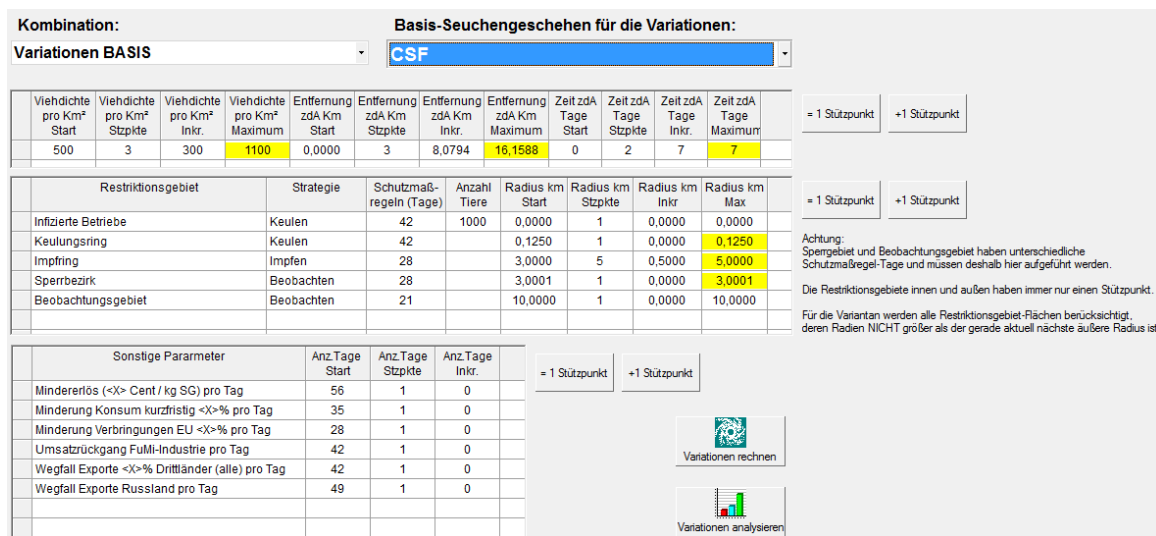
Kombination:

Variationen BASIS

Basis-Seuchengeschehen für die Variationen:

CSF

| Viehdichte pro Km² Start | Viehdichte pro Km² Stzpkte | Viehdichte pro Km² Inkr. | Viehdichte pro Km² Maximum | Entfernung zdA Km Start | Entfernung zdA Km Stzpkte | Entfernung zdA Km Inkr. | Entfernung zdA Km Maximum | Zeit zdA Tage Start | Zeit zdA Tage Stzpkte | Zeit zdA Tage Inkr. | Zeit zdA Tage Maximum |
|---|---|---|---|---|---|---|---|---|---|---|---|
| 500 | 3 | 300 | 1100 | 0,0000 | 3 | 8,0794 | 16,1588 | 0 | 2 | 7 | 7 |

= 1 Stützpunkt
+1 Stützpunkt

| Restriktionsgebiet | Strategie | Schutzmaßregeln (Tage) | Anzahl Tiere | Radius km Start | Radius km Stzpkte | Radius km Inkr | Radius km Max |
|---|---|---|---|---|---|---|---|
| Infizierte Betriebe | Keulen | 42 | 1000 | 0,0000 | 1 | 0,0000 | 0,0000 |
| Keulungsring | Keulen | 42 | | 0,1250 | 1 | 0,0000 | 0,1250 |
| Impfring | Impfen | 28 | | 3,0000 | 5 | 0,5000 | 5,0000 |
| Sperrbezirk | Beobachten | 28 | | 3,0001 | 1 | 0,0000 | 3,0001 |
| Beobachtungsgebiet | Beobachten | 21 | | 10,0000 | 1 | 0,0000 | 10,0000 |

= 1 Stützpunkt
+1 Stützpunkt

Achtung:
Sperrgebiet und Beobachtungsgebiet haben unterschiedliche Schutzmaßregel-Tage und müssen deshalb hier aufgeführt werden.

Die Restriktionsgebiete innen und außen haben immer nur einen Stützpunkt.

Für die Variantan werden alle Restriktionsgebiet-Flächen berücksichtigt, deren Radien NICHT größer als der gerade aktuell nächste äußere Radius ist

| Sonstige Pararmeter | Anz.Tage Start | Anz.Tage Stzpkte | Anz.Tage Inkr. |
|---|---|---|---|
| Mindererlös (<X> Cent / kg SG) pro Tag | 56 | 1 | 0 |
| Minderung Konsum kurzfristig <X>% pro Tag | 35 | 1 | 0 |
| Minderung Verbringungen EU <X>% pro Tag | 28 | 1 | 0 |
| Umsatzrückgang FuMi-Industrie pro Tag | 42 | 1 | 0 |
| Wegfall Exporte <X>% Drittländer (alle) pro Tag | 42 | 1 | 0 |
| Wegfall Exporte Russland pro Tag | 49 | 1 | 0 |

= 1 Stützpunkt
+1 Stützpunkt

Variationen rechnen

Variationen analysieren